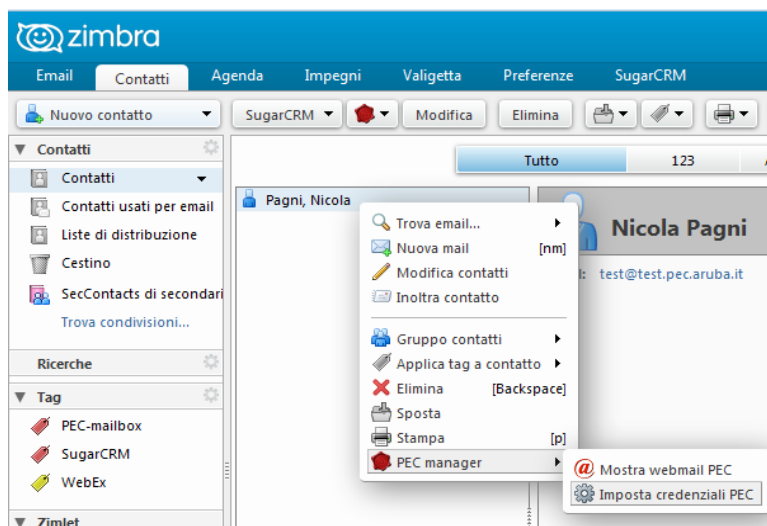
zimbra

Email
Contatti
Agenda
Impegni
Valigetta
Preferenze
SugarCRM

Nuovo contatto
SugarCRM
Modifica
Elimina

Contatti
Contatti
Contatti usati per email
Liste di distribuzione
Cestino
SecContacts di secondari
Trova condivisioni...

Ricerche

Tag
PEC-mailbox
SugarCRM
WebEx

Zimlet

Tutto
123

Pagni, Nicola

Nicola Pagni
il: test@test.pec.aruba.it

Trova email...
Nuova mail [nm]
Modifica contatti
Inoltra contatto
Gruppo contatti
Applica tag a contatto
Elimina [Backspace]
Sposta
Stampa [p]
PEC manager

Mostra webmail PEC
Imposta credenziali PEC